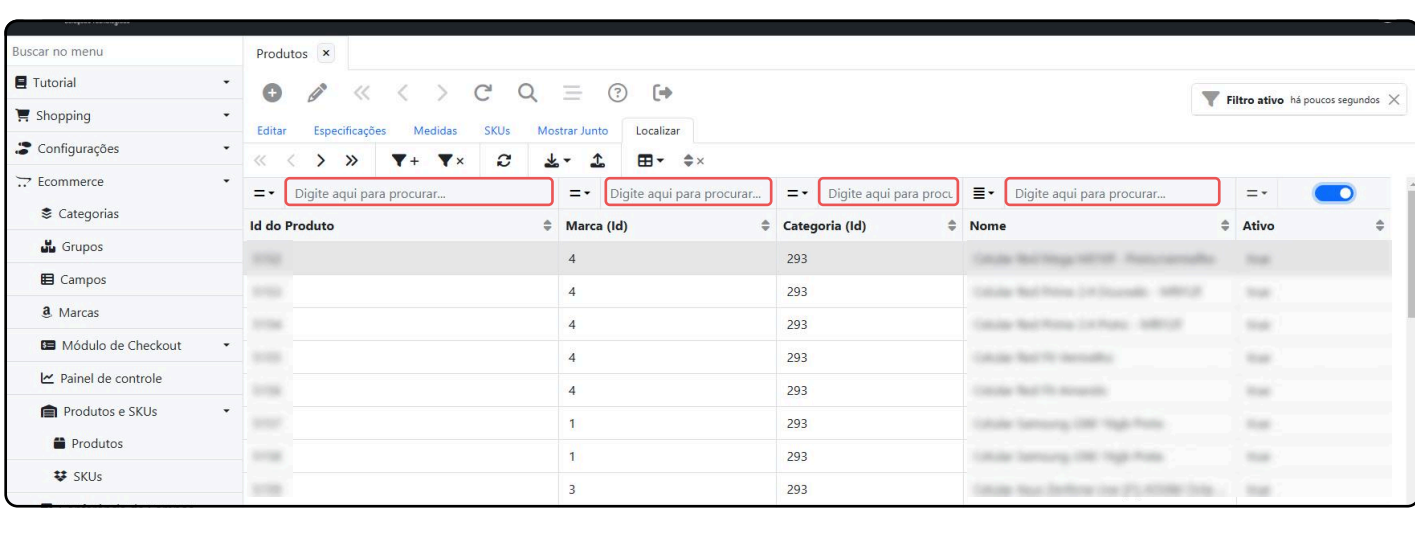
Buscar no menu

Tutorial

Shopping

Configurações

Ecommerce

Categorias

Grupos

Campos

Marcas

Módulo de Checkout

Painel de controle

Produtos e SKUs

Produtos

SKUs

Produtos ×

Filtro ativo há poucos segundos

Editar Especificações Medidas SKUs Mostrar Junto Localizar

Digite aqui para procurar... Digite aqui para procurar... Digite aqui para procu Digite aqui para procurar...

| Id do Produto | Marca (Id) | Categoria (Id) | Nome | Ativo |
|---|---|---|---|---|
| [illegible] | 4 | 293 | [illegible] | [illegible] |
| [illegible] | 4 | 293 | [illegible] | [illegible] |
| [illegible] | 4 | 293 | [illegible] | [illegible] |
| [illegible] | 4 | 293 | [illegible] | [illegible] |
| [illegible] | 4 | 293 | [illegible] | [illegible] |
| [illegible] | 1 | 293 | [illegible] | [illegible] |
| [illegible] | 1 | 293 | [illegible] | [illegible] |
| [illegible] | 3 | 293 | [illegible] | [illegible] |